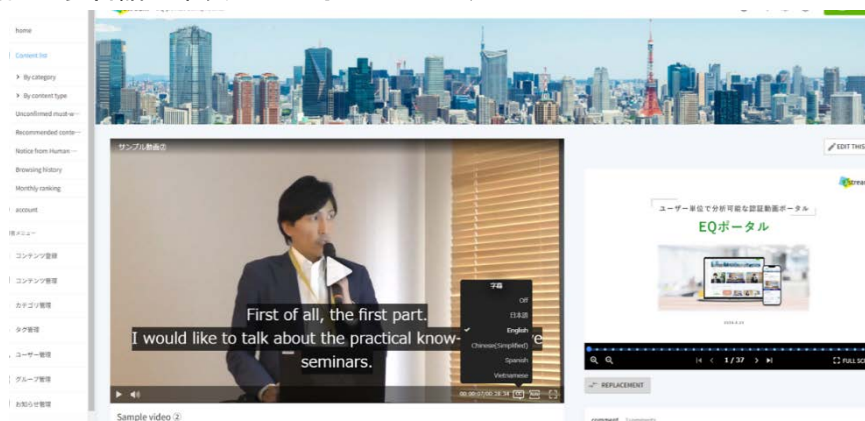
home

Content list

> By category

> By content type

Unconfirmed must-w···

Recommended conte···

Notice from Human···

Browsing history

Monthly ranking

account

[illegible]メニュー

コンテンツ登録

コンテンツ管理

カテゴリ管理

タグ管理

ユーザー管理

グループ管理

お知らせ管理

サンプル動画①

First of all, the first part.

I would like to talk about the practical know-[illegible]e seminars.

字幕

Off

日本語

English

Chinese(Simplified)

Spanish

Vietnamese

00:00:07/00:28:34

Sample video ②

EDIT THIS

ユーザー単位で分析可能な認証動画ポータル

EQポータル

1 / 37

FULL SC

REPLACEMENT

comment

Comments